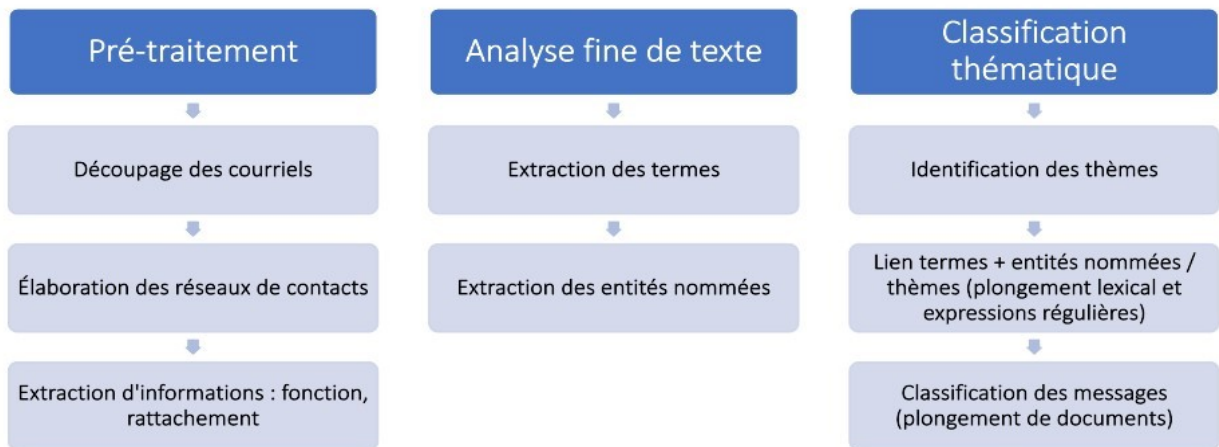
Pré-traitement

Découpage des courriels

Élaboration des réseaux de contacts

Extraction d'informations : fonction, rattachement

Analyse fine de texte

Extraction des termes

Extraction des entités nommées

Classification thématique

Identification des thèmes

Lien termes + entités nommées / thèmes (plongement lexical et expressions régulières)

Classification des messages (plongement de documents)